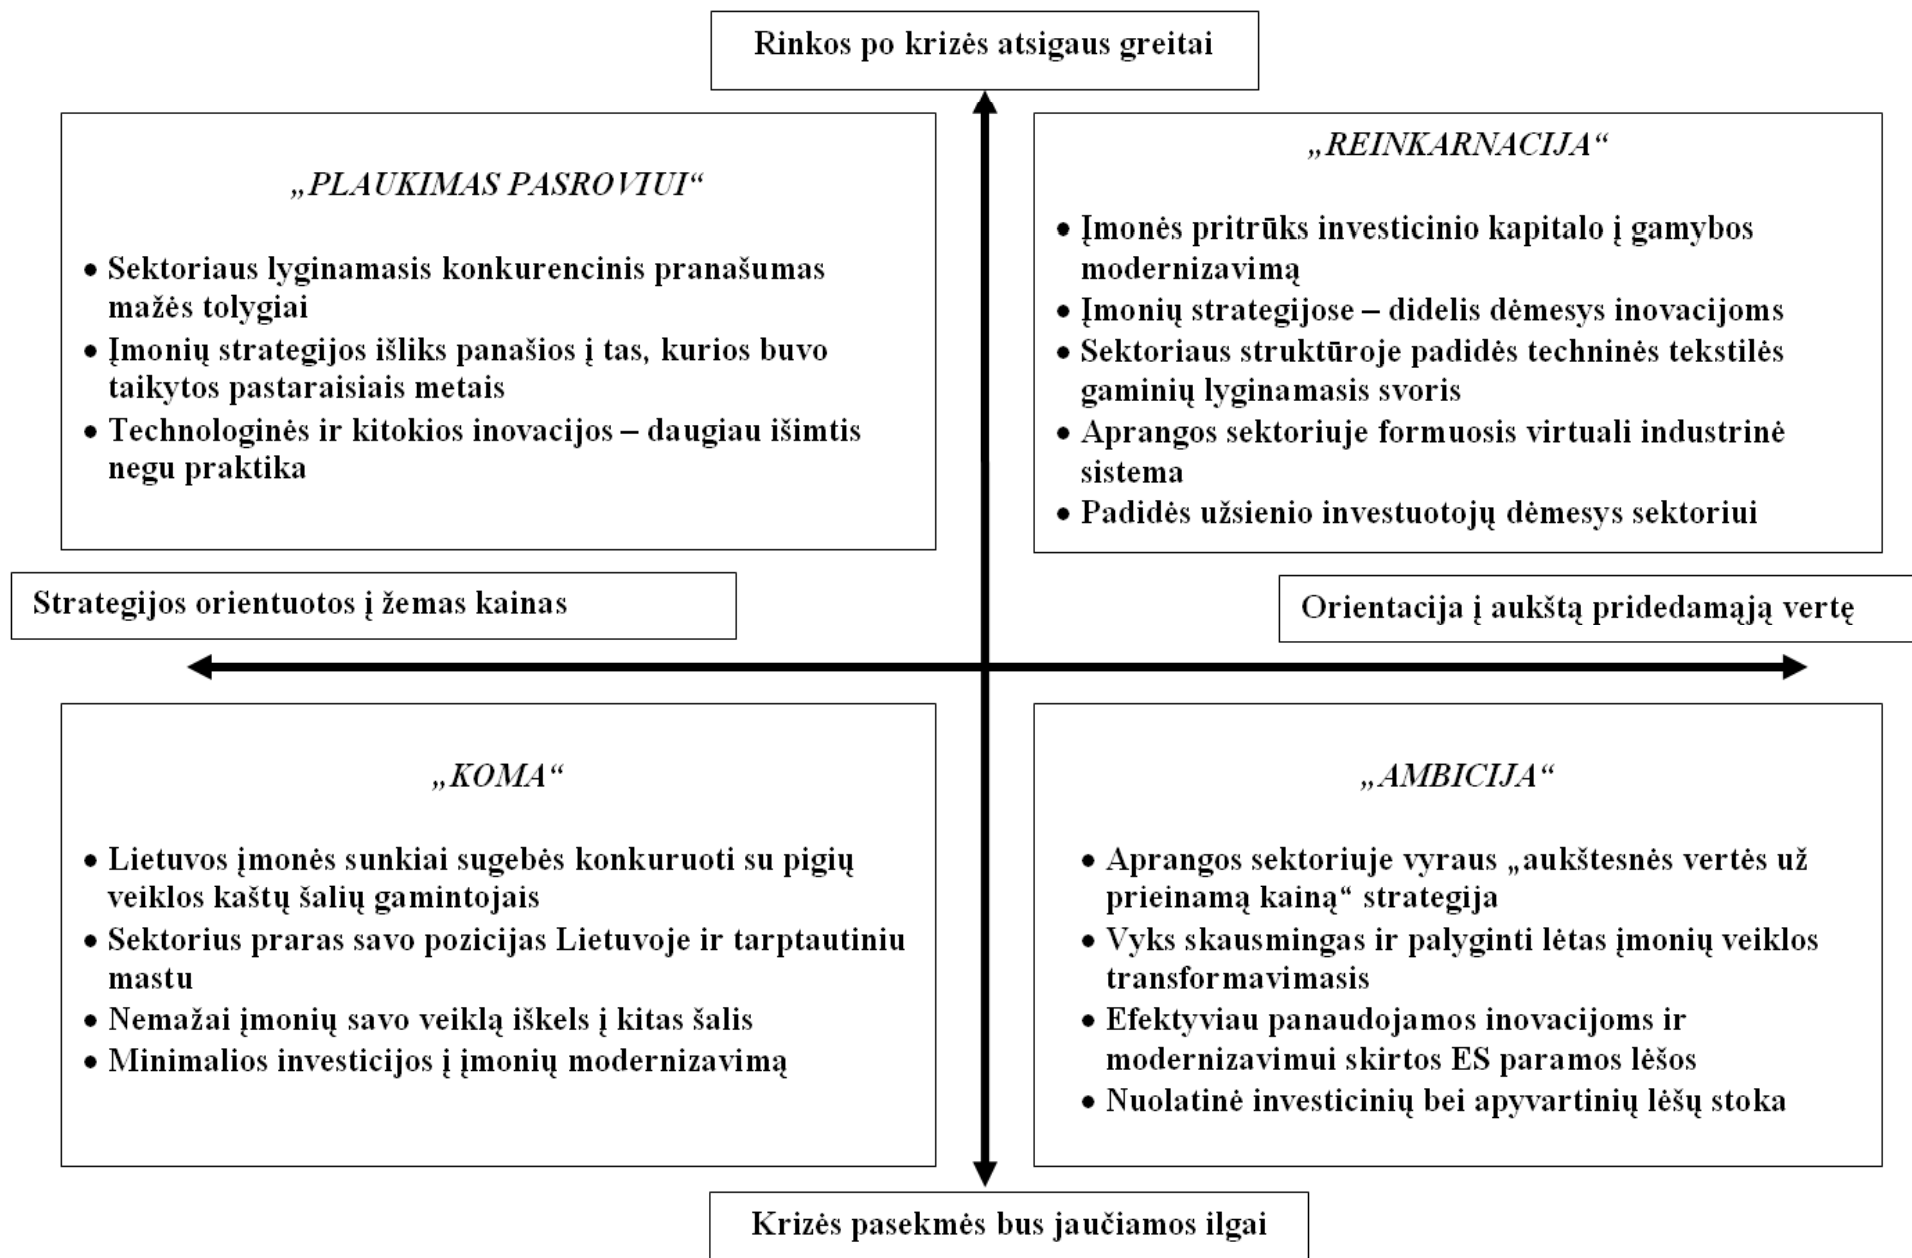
Rinkos po krizės atsigaus greitai

„PLAUKIMAS PASROVIUI“

• Sektoriaus lyginamasis konkurencinis pranašumas mažės tolygiai
• Įmonių strategijos išliks panašios į tas, kurios buvo taikytos pastaraisiais metais
• Technologinės ir kitokios inovacijos – daugiau išimtis negu praktika

„REINKARNACIJA“

• Įmonės pritrūks investicinio kapitalo į gamybos modernizavimą
• Įmonių strategijose – didelis dėmesys inovacijoms
• Sektoriaus struktūroje padidės techninės tekstilės gaminių lyginamasis svoris
• Aprangos sektoriuje formuosis virtuali industrinė sistema
• Padidės užsienio investuotojų dėmesys sektoriui

Strategijos orientuotos į žemas kainas

Orientacija į aukštą pridedamąją vertę

„KOMA“

• Lietuvos įmonės sunkiai sugebės konkuruoti su pigių veiklos kaštų šalių gamintojais
• Sektorius praras savo pozicijas Lietuvoje ir tarptautiniu mastu
• Nemažai įmonių savo veiklą iškels į kitas šalis
• Minimalios investicijos į įmonių modernizavimą

„AMBICIJA“

• Aprangos sektoriuje vyraus „aukštesnės vertės už prieinamą kainą“ strategija
• Vyks skausmingas ir palyginti lėtas įmonių veiklos transformavimasis
• Efektyviau panaudojamos inovacijoms ir modernizavimui skirtos ES paramos lėšos
• Nuolatinė investicinių bei apyvartinių lėšų stoka

Krizės pasekmės bus jaučiamos ilgai